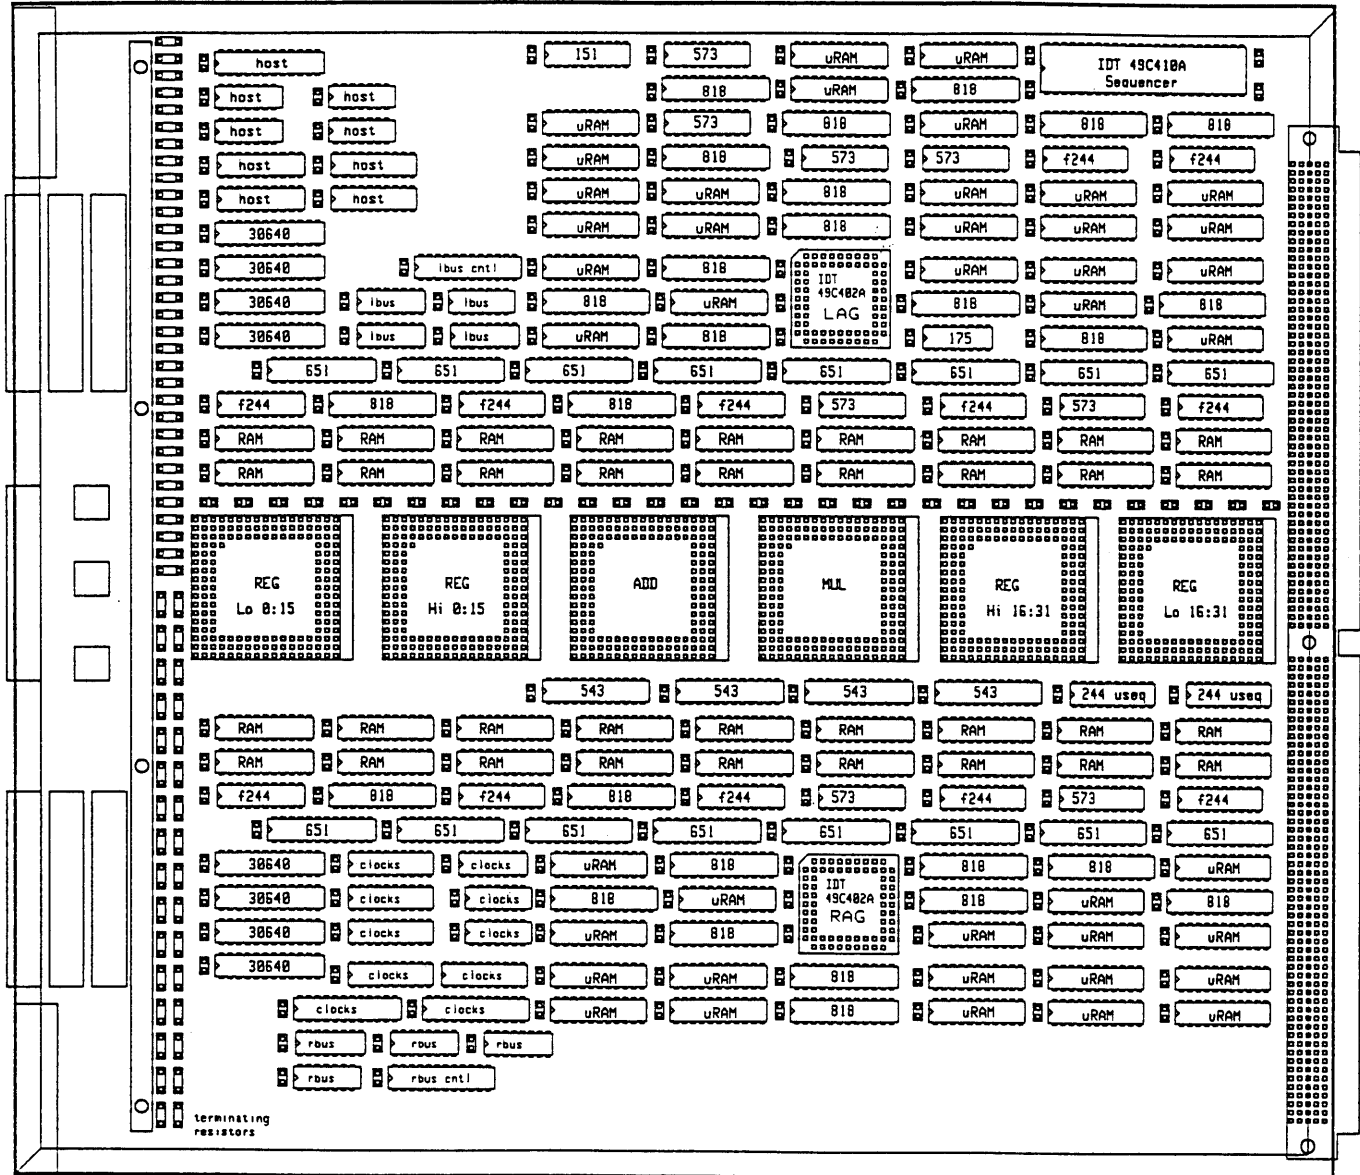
host
host host
host host
host host
host host
30640
30640
30640 Ibus Ibus
30640 Ibus Ibus
151 573 uRAM uRAM IDT 49C410A Sequencer
818 uRAM 818
uRAM 573 818 uRAM 818 818
uRAM 818 573 573 f244 f244
uRAM uRAM 818 uRAM uRAM uRAM
uRAM uRAM 818 uRAM uRAM uRAM
Ibus cntl uRAM 818 IDT 49C402A LAG uRAM uRAM uRAM
818 uRAM 818 uRAM 818
uRAM 818 175 818 uRAM
651 651 651 651 651 651 651 651
f244 818 f244 818 f244 573 f244 573 f244
RAM RAM RAM RAM RAM RAM RAM RAM RAM
RAM RAM RAM RAM RAM RAM RAM RAM RAM
REG Lo 0:15
REG Hi 0:15
ADD
MUL
REG Hi 16:31
REG Lo 16:31
543 543 543 543 244 useq 244 useq
RAM RAM RAM RAM RAM RAM RAM RAM RAM
RAM RAM RAM RAM RAM RAM RAM RAM RAM
f244 818 f244 818 f244 573 f244 573 f244
651 651 651 651 651 651 651 651
30640 clocks clocks uRAM 818 IDT 49C402A RAG 818 818 uRAM
30640 clocks clocks 818 uRAM 818 uRAM 818
30640 clocks clocks uRAM 818 uRAM uRAM uRAM
30640 clocks clocks uRAM uRAM 818 uRAM uRAM uRAM
clocks clocks uRAM uRAM 818 uRAM uRAM uRAM
rbus rbus rbus
rbus rbus cntl
terminating resistors